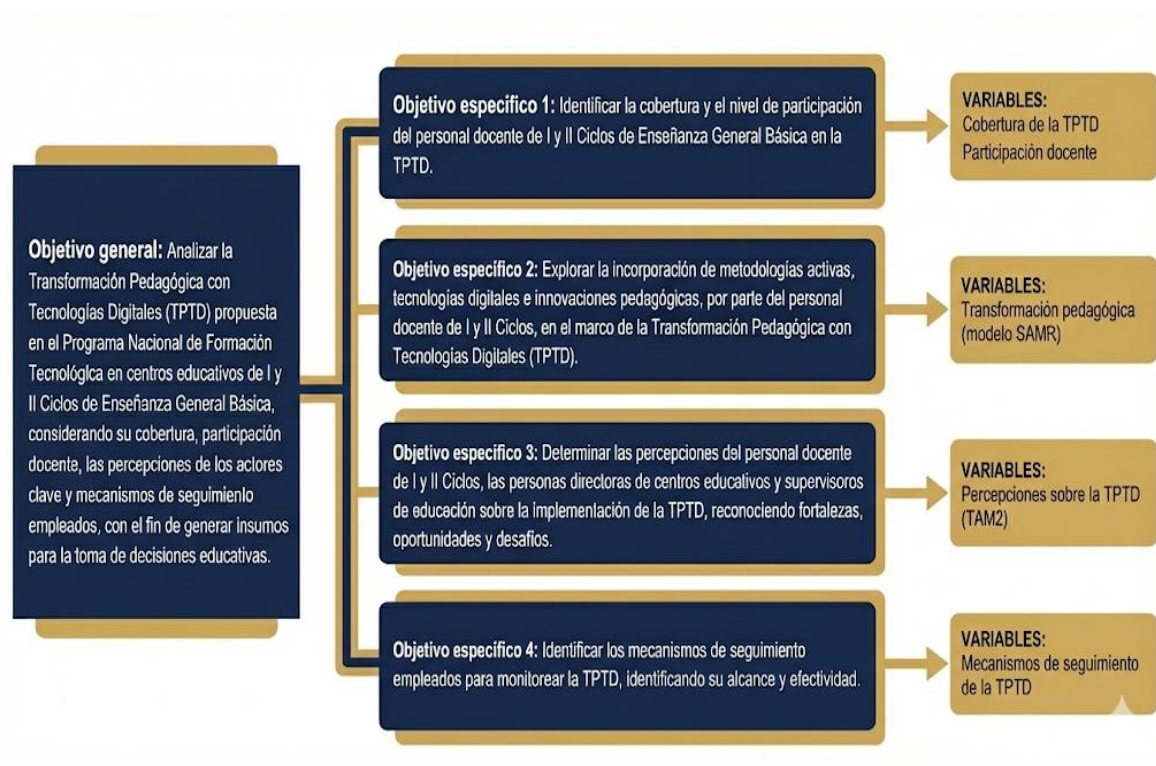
Objetivo general: Analizar la Transformación Pedagógica con Tecnologías Digitales (TPTD) propuesta en el Programa Nacional de Formación Tecnológica en centros educativos de I y II Ciclos de Enseñanza General Básica, considerando su cobertura, participación docente, las percepciones de los actores clave y mecanismos de seguimiento empleados, con el fin de generar insumos para la toma de decisiones educativas.

Objetivo específico 1: Identificar la cobertura y el nivel de participación del personal docente de I y II Ciclos de Enseñanza General Básica en la TPTD.

VARIABLES:
Cobertura de la TPTD
Participación docente

Objetivo específico 2: Explorar la incorporación de metodologías activas, tecnologías digitales e innovaciones pedagógicas, por parte del personal docente de I y II Ciclos, en el marco de la Transformación Pedagógica con Tecnologías Digitales (TPTD).

VARIABLES:
Transformación pedagógica (modelo SAMR)

Objetivo específico 3: Determinar las percepciones del personal docente de I y II Ciclos, las personas directoras de centros educativos y supervisores de educación sobre la implementación de la TPTD, reconociendo fortalezas, oportunidades y desafíos.

VARIABLES:
Percepciones sobre la TPTD (TAM2)

Objetivo específico 4: Identificar los mecanismos de seguimiento empleados para monitorear la TPTD, identificando su alcance y efectividad.

VARIABLES:
Mecanismos de seguimiento de la TPTD